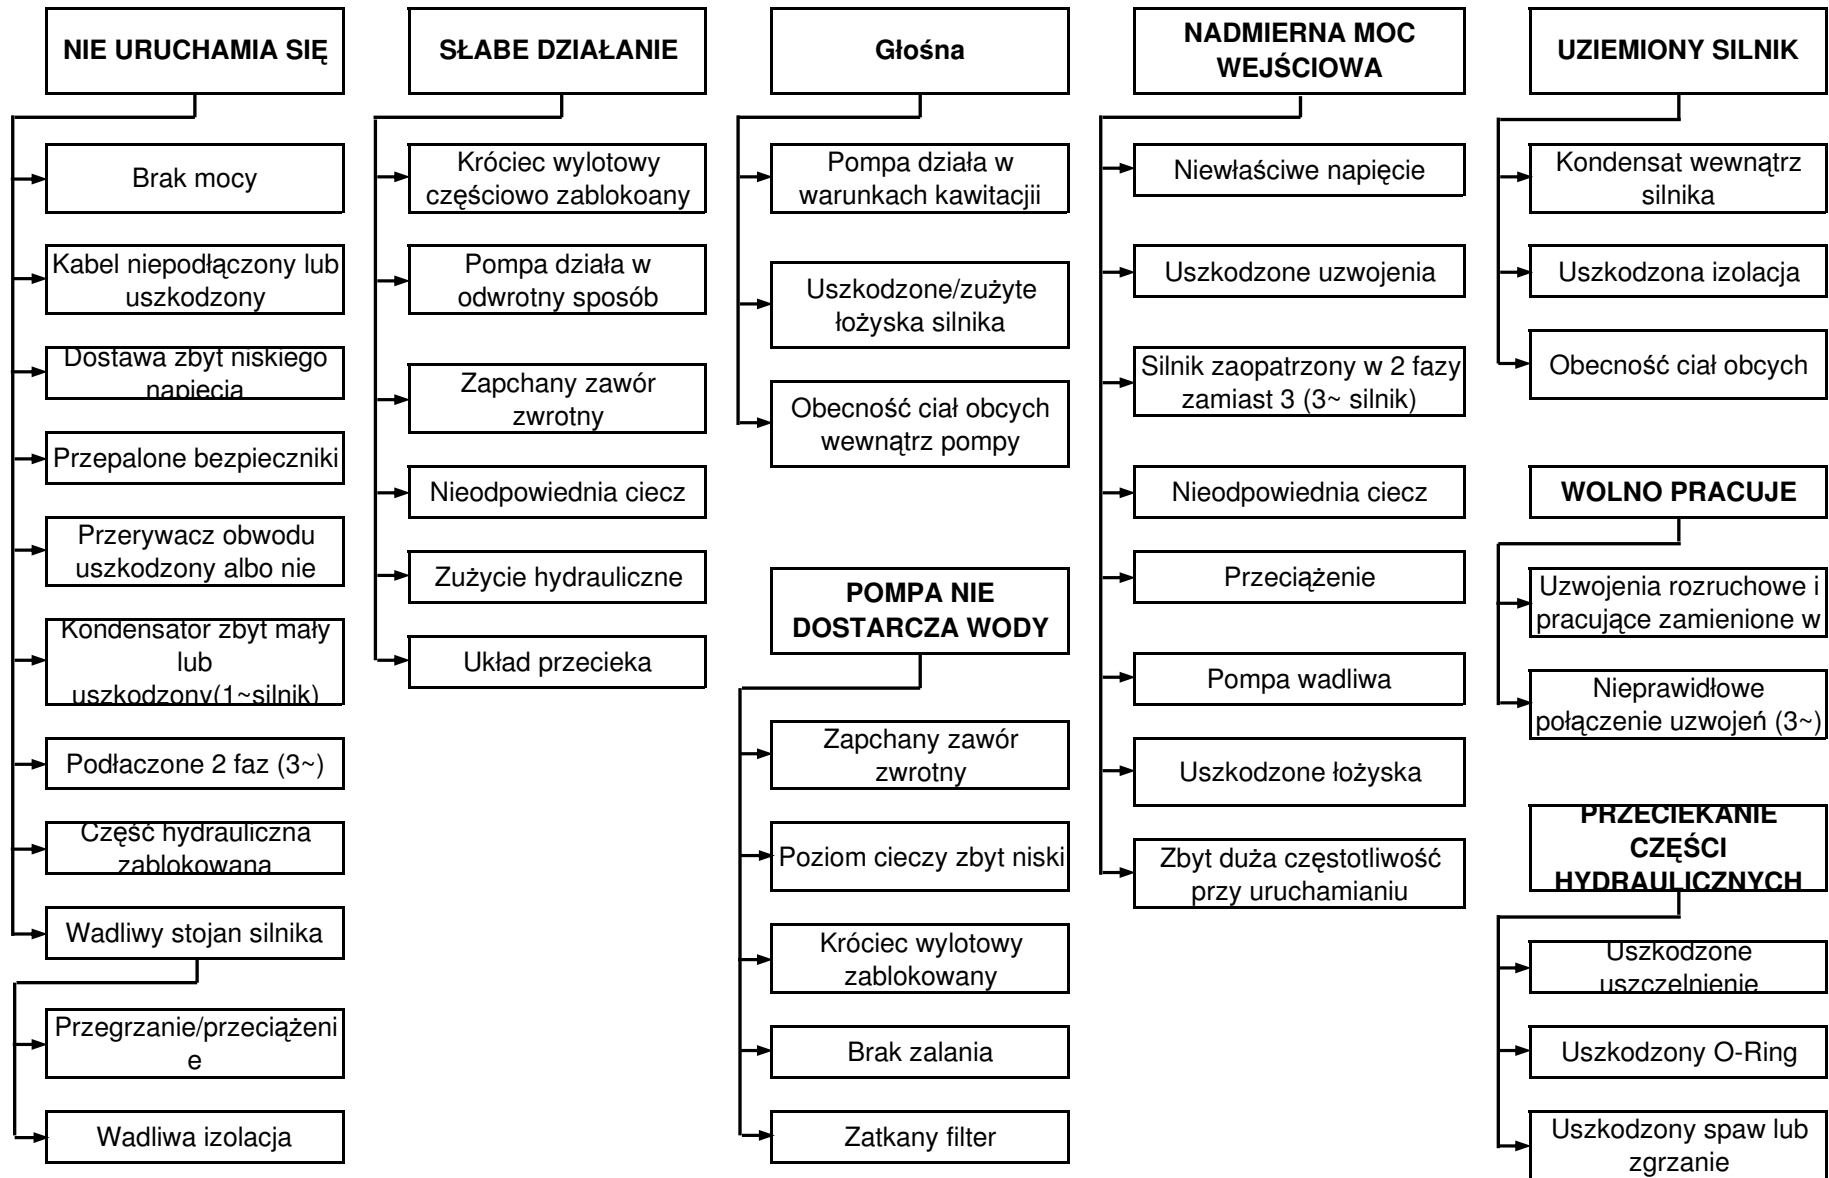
NIE URUCHAMIA SIĘ

Brak mocy

Kabel niepodłączony lub uszkodzony

Dostawa zbyt niskiego napięcia

Przepalone bezpieczniki

Przerywacz obwodu uszkodzony albo nie

Kondensator zbyt mały lub uszkodzony(1~silnik)

Podłaczone 2 faz (3~)

Część hydrauliczna zablokowana

Wadliwy stojan silnika

Przegrzanie/przeciążeni e

Wadliwa izolacja

SŁABE DZIAŁANIE

Króciec wylotowy częściowo zablokoany

Pompa działa w odwrotny sposób

Zapchany zawór zwrotny

Nieodpowiednia ciecz

Zużycie hydrauliczne

Układ przecieka

Głośna

Pompa działa w warunkach kawitacjii

Uszkodzone/zużyte łożyska silnika

Obecność ciał obcych wewnątrz pompy

POMPA NIE DOSTARCZA WODY

Zapchany zawór zwrotny

Poziom cieczy zbyt niski

Króciec wylotowy zablokowany

Brak zalania

Zatkany filter

NADMIERNA MOC WEJŚCIOWA

Niewłaściwe napięcie

Uszkodzone uzwojenia

Silnik zaopatrzony w 2 fazy zamiast 3 (3~ silnik)

Nieodpowiednia ciecz

Przeciążenie

Pompa wadliwa

Uszkodzone łożyska

Zbyt duża częstotliwość przy uruchamianiu

UZIEMIONY SILNIK

Kondensat wewnątrz silnika

Uszkodzona izolacja

Obecność ciał obcych

WOLNO PRACUJE

Uzwojenia rozruchowe i pracujące zamienione w

Nieprawidłowe połączenie uzwojeń (3~)

PRZECIEKANIE CZĘŚCI HYDRAULICZNYCH

Uszkodzone uszczelnienie

Uszkodzony O-Ring

Uszkodzony spaw lub zgrzanie